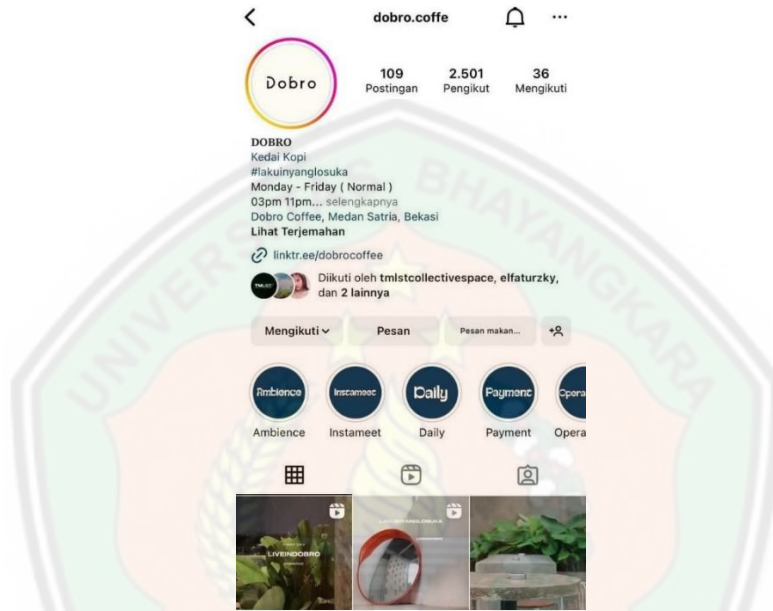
dobro.coffe

Dobro

109
Postingan

2.501
Pengikut

36
Mengikuti

DOBRO
Kedai Kopi
#lakuinyanglosuka
Monday - Friday ( Normal )
03pm 11pm... selengkapnya
Dobro Coffee, Medan Satria, Bekasi
Lihat Terjemahan

linktr.ee/dobrocoffee

Diikuti oleh tmlstcollectivespace, elfaturzky, dan 2 lainnya

Mengikuti
Pesan
Pesan makan...

Ambience
Ambience
Instameet
Instameet
Daily
Daily
Payment
Payment
Opera
Opera

LIVEINDOBRO